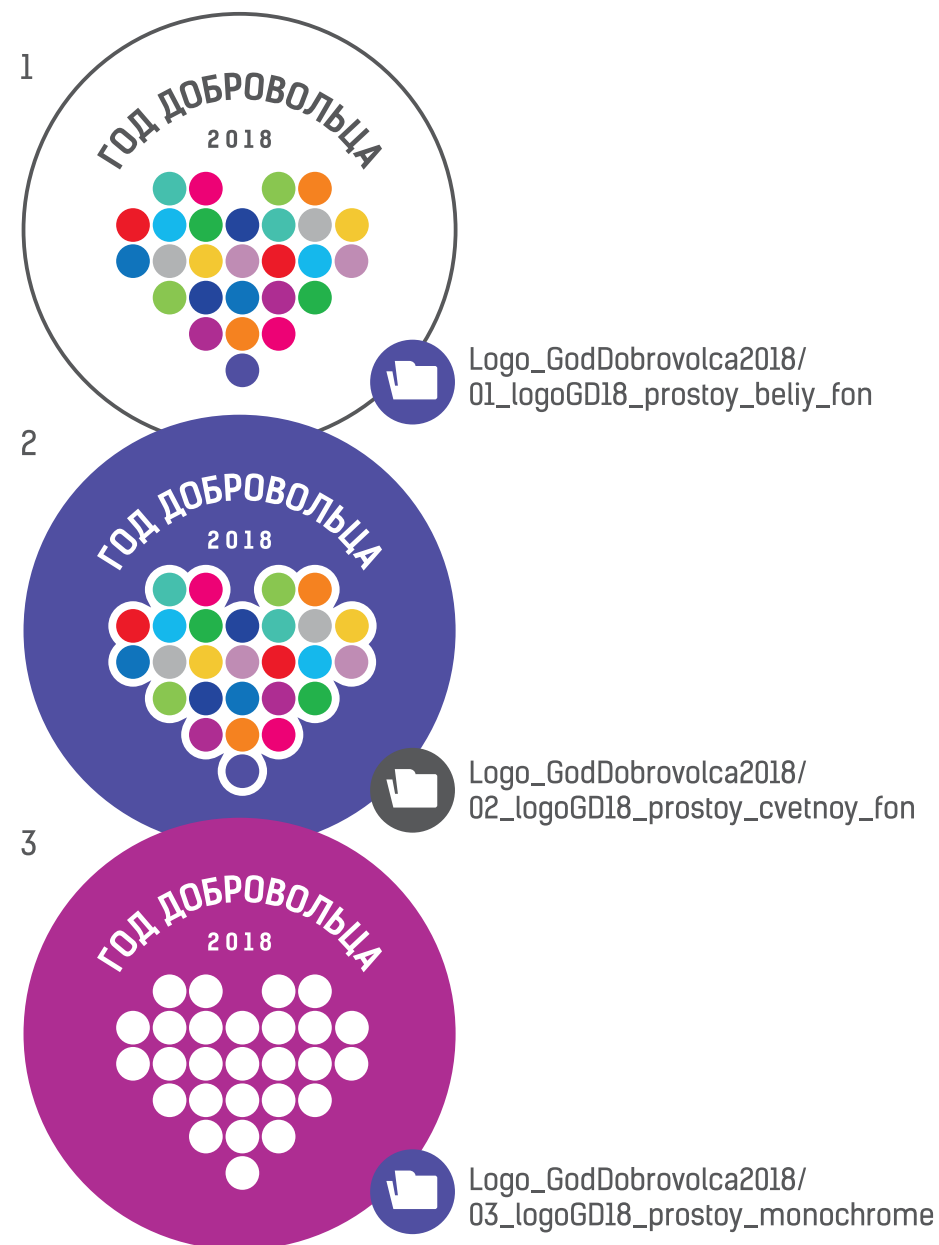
1

ГОД ДОБРОВОЛЬЦА
2018

Logo_GodDobrovolca2018/
01_logoGD18_prostoy_beliy_fon

2

ГОД ДОБРОВОЛЬЦА
2018

Logo_GodDobrovolca2018/
02_logoGD18_prostoy_cvetnoy_fon

3

ГОД ДОБРОВОЛЬЦА
2018

Logo_GodDobrovolca2018/
03_logoGD18_prostoy_monochrome